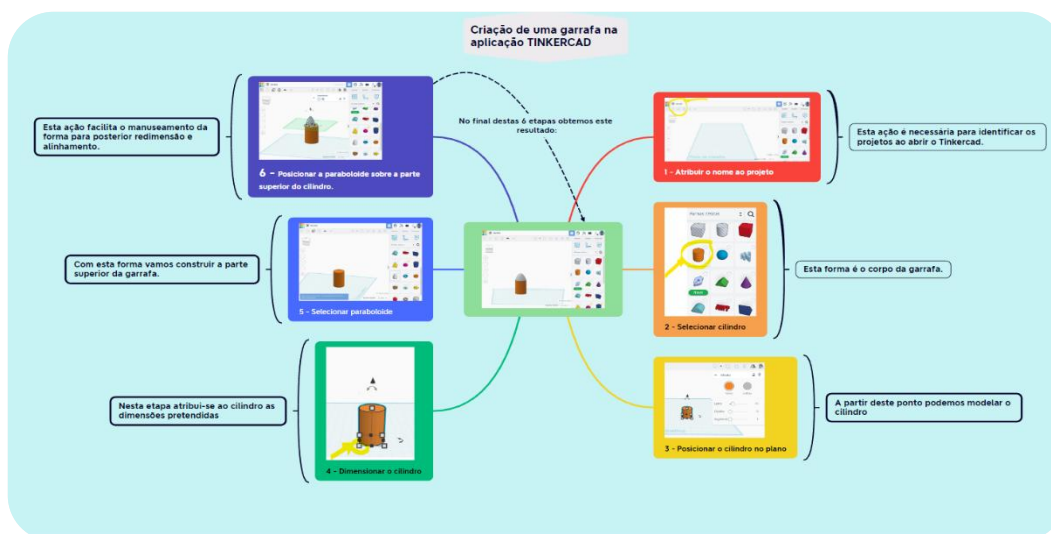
Criação de uma garrafa na aplicação TINKERCAD

No final destas 6 etapas obtemos este resultado:

1 - Atribuir o nome ao projeto

Esta ação é necessária para identificar os projetos ao abrir o Tinkercad.

2 - Selecionar cilindro

Esta forma é o corpo da garrafa.

3 - Posicionar o cilindro no plano

A partir deste ponto podemos modelar o cilindro

4 - Dimensionar o cilindro

Nesta etapa atribui-se ao cilindro as dimensões pretendidas

5 - Selecionar paraboloide

Com esta forma vamos construir a parte superior da garrafa.

6 - Posicionar a paraboloide sobre a parte superior do cilindro.

Esta ação facilita o manuseamento da forma para posterior redimensão e alinhamento.